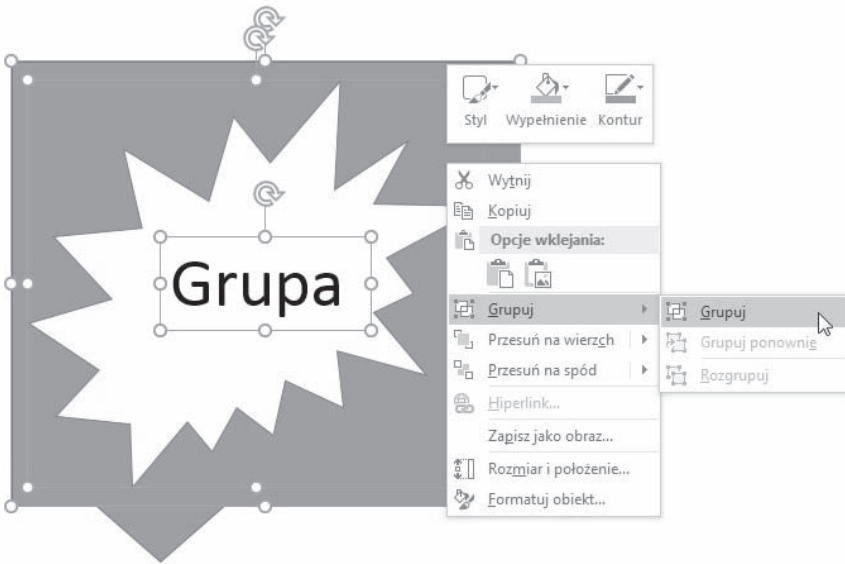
Styl Wypełnienie Kontur

Grupa

Wytnij
Kopiuj
Opcje wklejania:
Grupuj
Przesuń na wierzch
Przesuń na spód
Hiperlink...
Zapisz jako obraz...
Rozmiar i położenie...
Formatuj obiekt...

Grupuj
Grupuj ponownie
Rozgrupuj